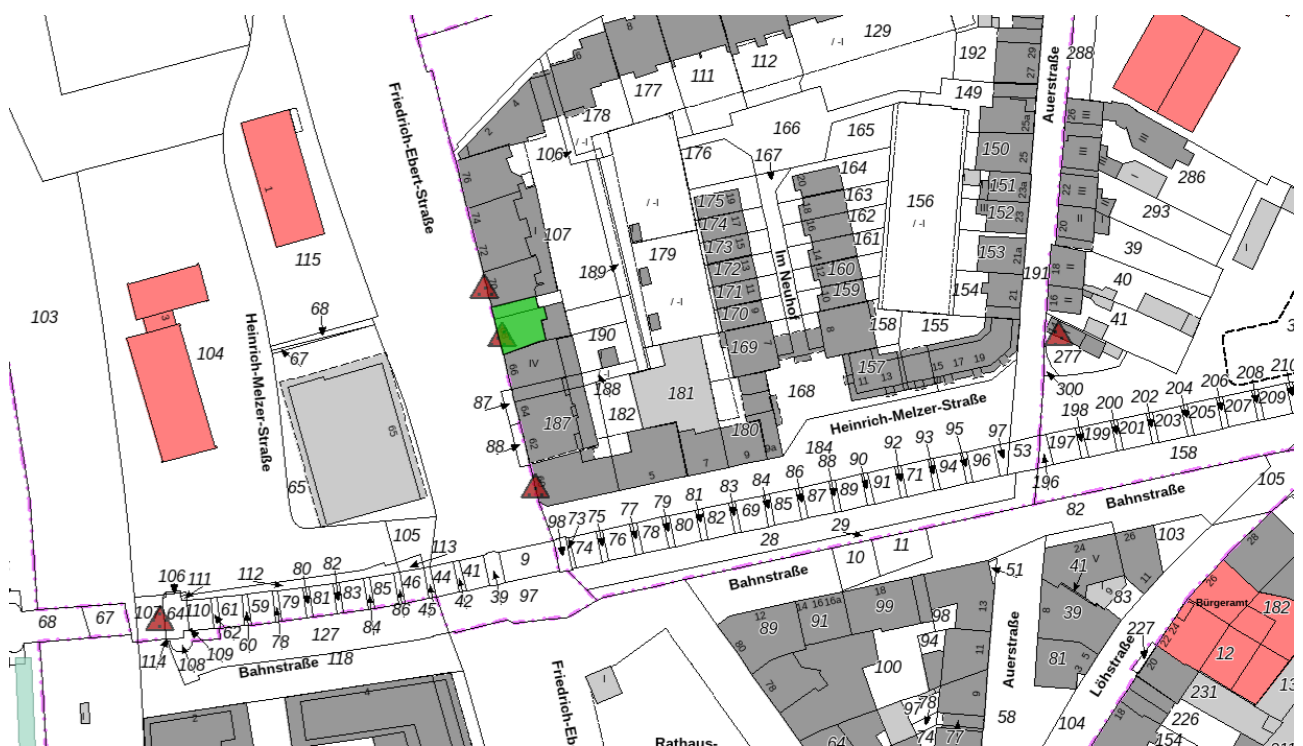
129
192
288
Auerstraße
111
112
177
178
149
166
165
106
176
167
150
286
164
175
163
151
156
293
174
162
152
107
173
161
153
39
179
172
160
Im Neuhof
189
40
171
159
191
154
170
41
190
158
155
169
277
157
188
181
300
168
87
187
182
Heinrich-Melzer-Straße
198
200
202
204
206
208
210
184
180
92
93
95
97
197
199
201
203
205
207
209
88
86
88
90
158
71
94
96
53
83
84
85
87
89
91
79
81
196
105
77
80
82
69
82
Bahnstraße
98
73
75
76
78
29
103
74
28
11
10
24
26
9
Bahnstraße
51
41
113
97
99
83
39
98
89
91
227
182
Bürgeramt
39
94
12
81
100
Löhstraße
231
104
226
154
97
74
77
58
Auerstraße
Friedrich-Eb
Rathaus-
Friedrich-Ebert-Straße
115
103
68
104
67
Heinrich-Melzer-Straße
65
65
106
111
112
80
82
107
64
110
61
59
79
81
83
85
46
44
41
62
60
78
86
45
42
39
84
68
67
127
114
108
109
Bahnstraße
118